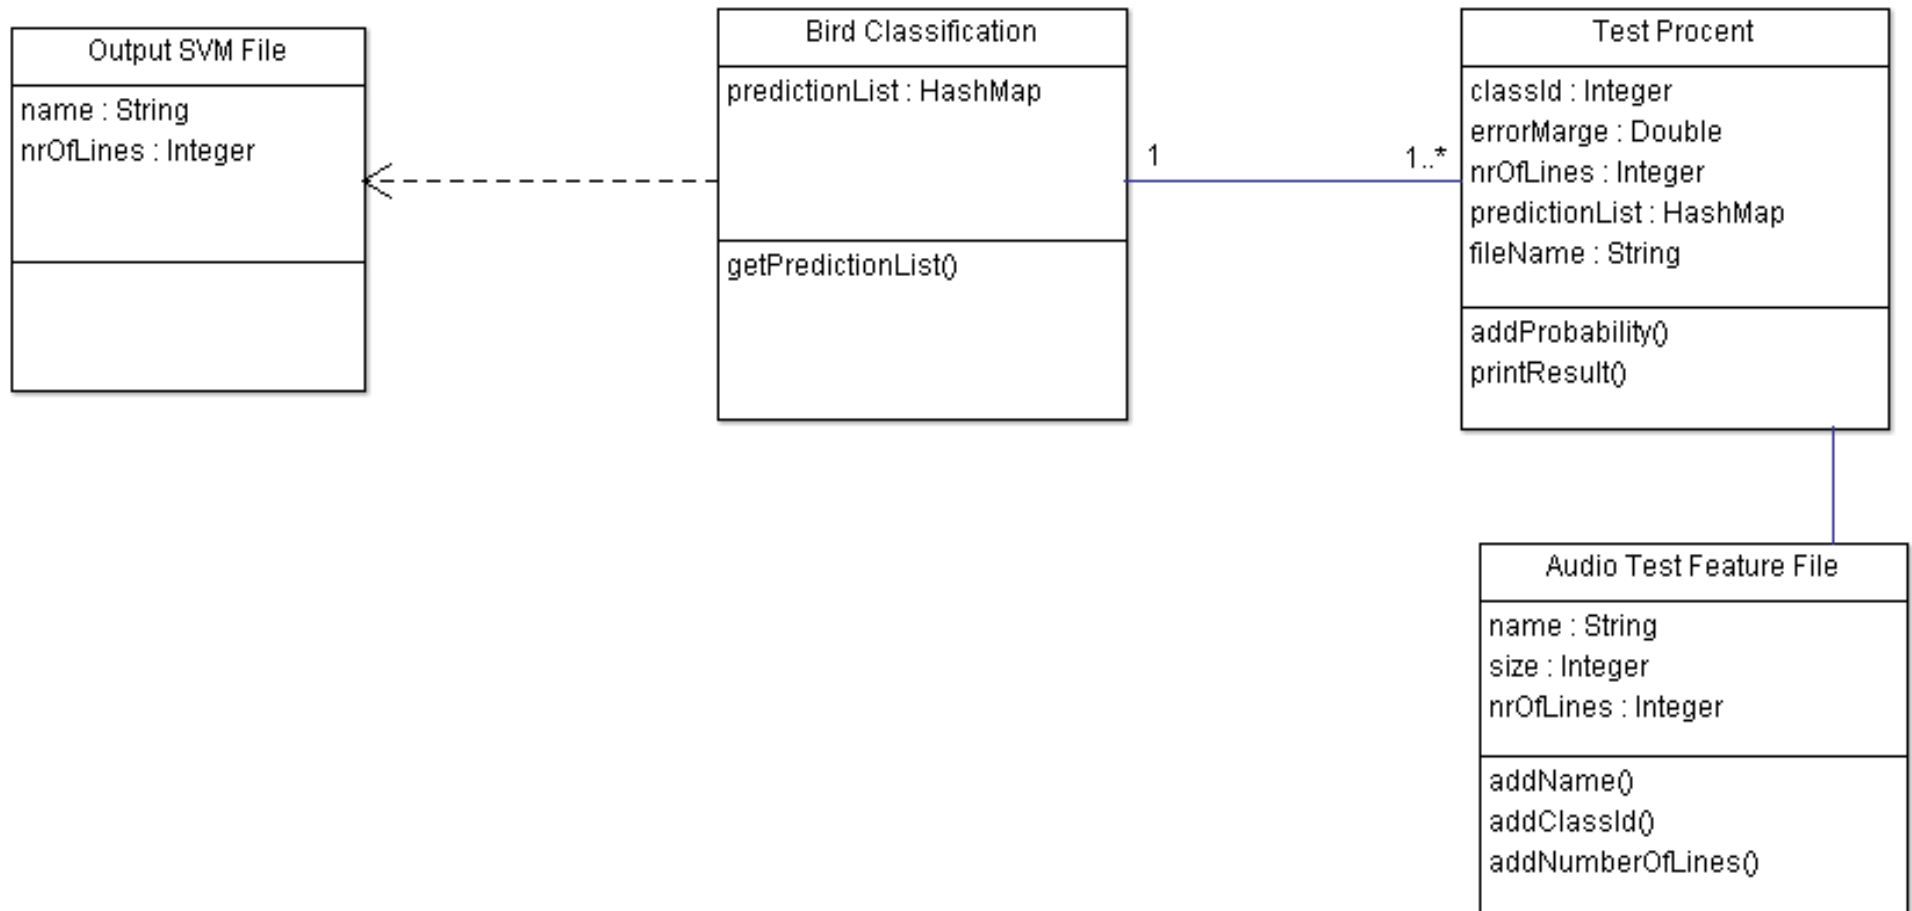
Output SVM File

name : String
nrOfLines : Integer

Bird Classification

predictionList : HashMap

getPredictionList()

1

1..*

Test Procent

classId : Integer
errorMarge : Double
nrOfLines : Integer
predictionList : HashMap
fileName : String

addProbability()
printResult()

Audio Test Feature File

name : String
size : Integer
nrOfLines : Integer

addName()
addClassId()
addNumberOfLines()